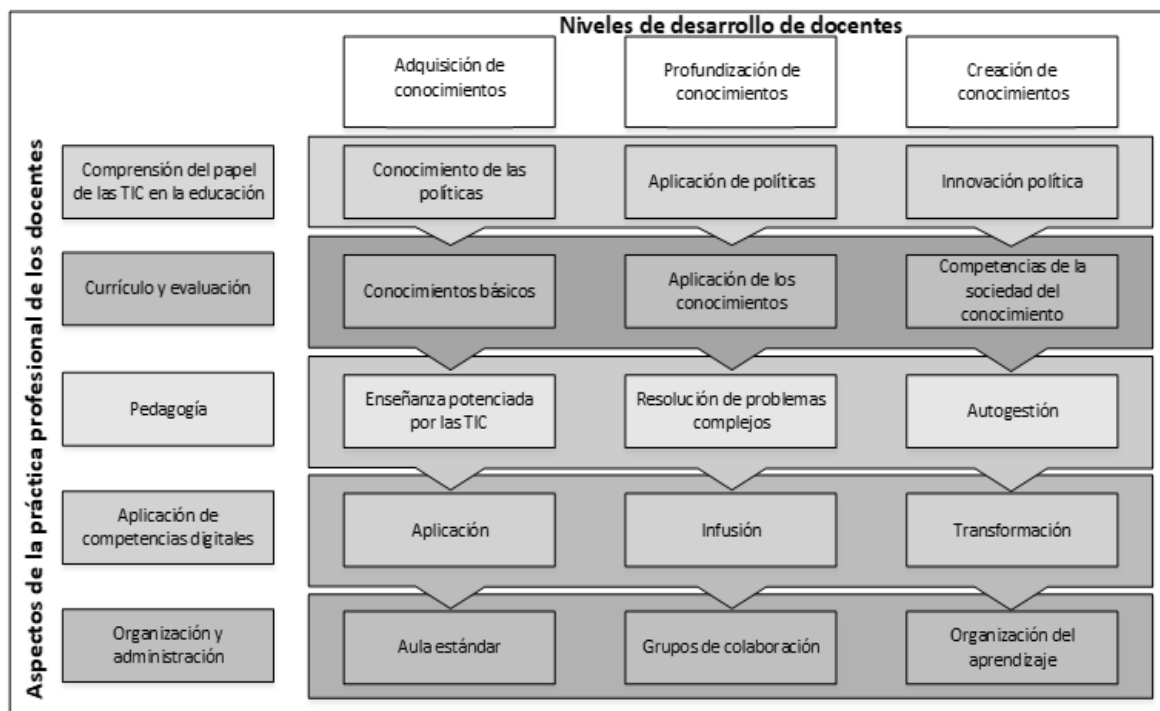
Niveles de desarrollo de docentes

Aspectos de la práctica profesional de los docentes

| | Adquisición de conocimientos | Profundización de conocimientos | Creación de conocimientos |
|---|---|---|---|
| Comprensión del papel de las TIC en la educación | Conocimiento de las políticas | Aplicación de políticas | Innovación política |
| Currículo y evaluación | Conocimientos básicos | Aplicación de los conocimientos | Competencias de la sociedad del conocimiento |
| Pedagogía | Enseñanza potenciada por las TIC | Resolución de problemas complejos | Autogestión |
| Aplicación de competencias digitales | Aplicación | Infusión | Transformación |
| Organización y administración | Aula estándar | Grupos de colaboración | Organización del aprendizaje |